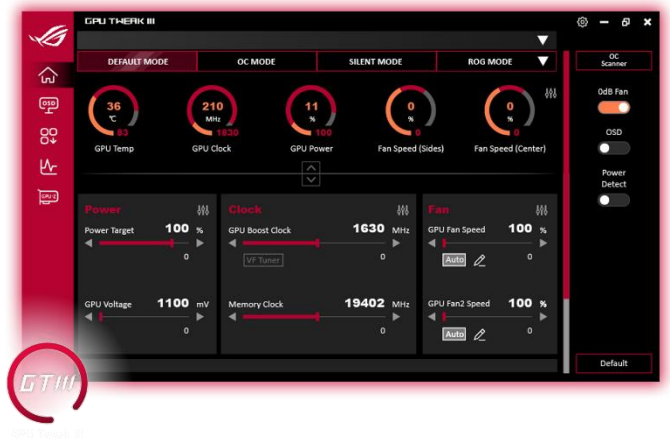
GPU TWEAK III

DEFAULT MODE
OC MODE
SILENT MODE
ROG MODE

OC Scanner

0dB Fan

OSD

Power Detect

36
°C
83
GPU Temp

210
MHz
1630
GPU Clock

11
%
100
GPU Power

0
%
0
Fan Speed (Sides)

0
%
0
Fan Speed (Center)

Power
Power Target 100 %
0

GPU Voltage 1100 mV
0

Clock
GPU Boost Clock 1630 MHz
VF Tuner
0

Memory Clock 19402 MHz
0

Fan
GPU Fan Speed 100 %
Auto
0

GPU Fan2 Speed 100 %
Auto
0

Default

GTIII